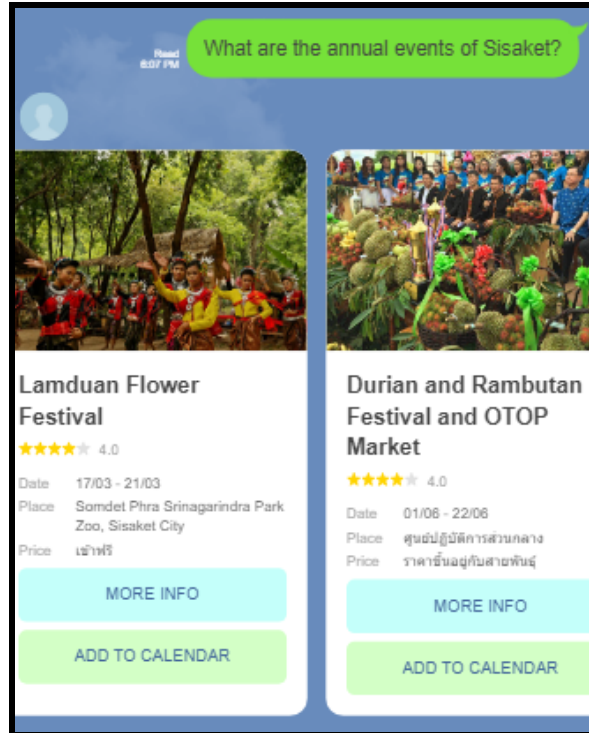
Read
6:07 PM

What are the annual events of Sisaket?

Lamduan Flower Festival

4.0

Date 17/03 - 21/03
Place Somdet Phra Srinagarindra Park Zoo, Sisaket City
Price เข้าฟรี

MORE INFO

ADD TO CALENDAR

Durian and Rambutan Festival and OTOP Market

4.0

Date 01/06 - 22/06
Place ศูนย์ปฏิบัติการส่วนกลาง
Price ราคาขึ้นอยู่กับสายพันธุ์

MORE INFO

ADD TO CALENDAR